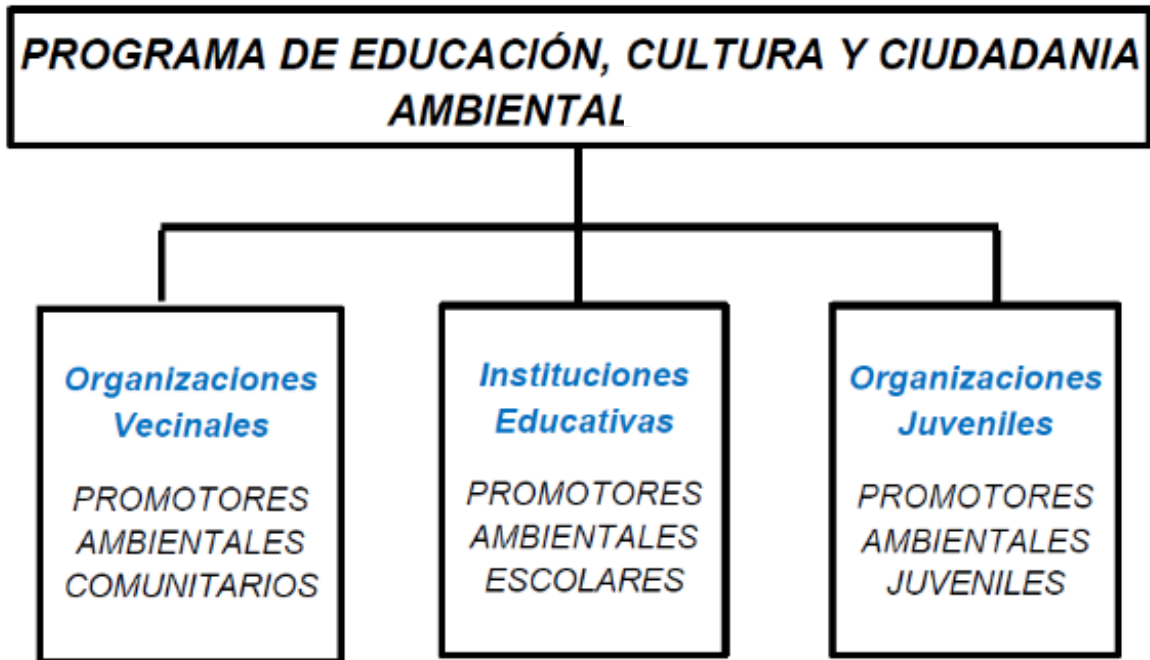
PROGRAMA DE EDUCACIÓN, CULTURA Y CIUDADANIA AMBIENTAL

Organizaciones Vecinales

PROMOTORES AMBIENTALES COMUNITARIOS

Instituciones Educativas

PROMOTORES AMBIENTALES ESCOLARES

Organizaciones Juveniles

PROMOTORES AMBIENTALES JUVENILES